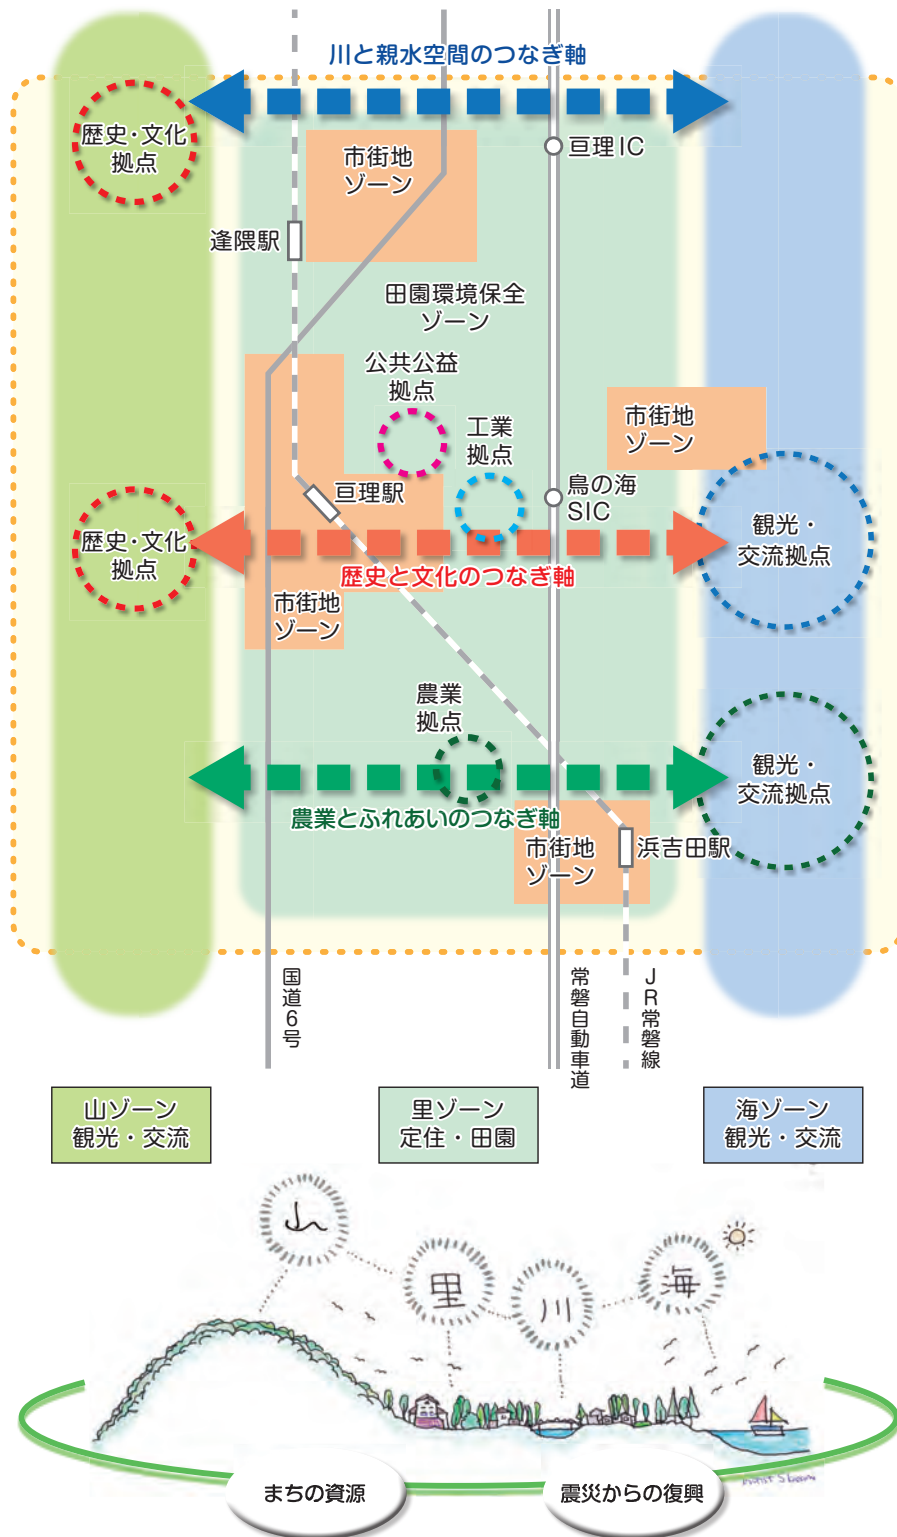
川と親水空間のつなぎ軸

歴史・文化拠点

市街地ゾーン

亘理IC

逢隈駅

田園環境保全ゾーン

公共公益拠点

工業拠点

市街地ゾーン

亘理駅

鳥の海SIC

歴史・文化拠点

観光・交流拠点

歴史と文化のつなぎ軸

市街地ゾーン

農業拠点

観光・交流拠点

農業とふれあいのつなぎ軸

市街地ゾーン

浜吉田駅

国道6号

常磐自動車道

JR常磐線

山ゾーン
観光・交流

里ゾーン
定住・田園

海ゾーン
観光・交流

山

里

川

海

まちの資源

震災からの復興